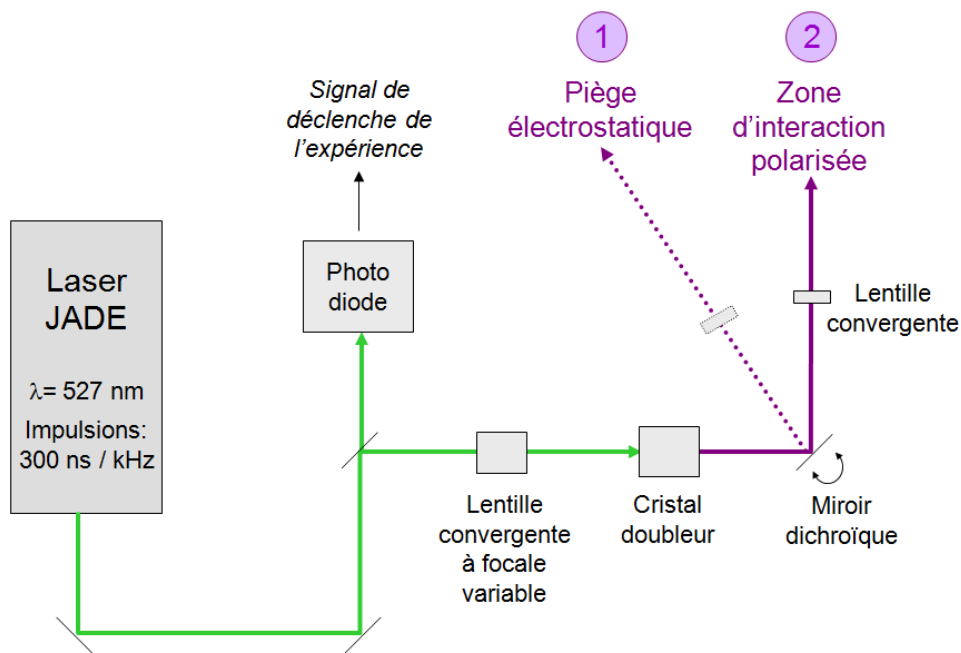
1

Piège électrostatique

2

Zone d'interaction polarisée

Signal de déclenche de l'expérience

Laser JADE

$\lambda$= 527 nm

Impulsions: 300 ns / kHz

Photo diode

Lentille convergente

Lentille convergente à focale variable

Cristal doubleur

Miroir dichroïque